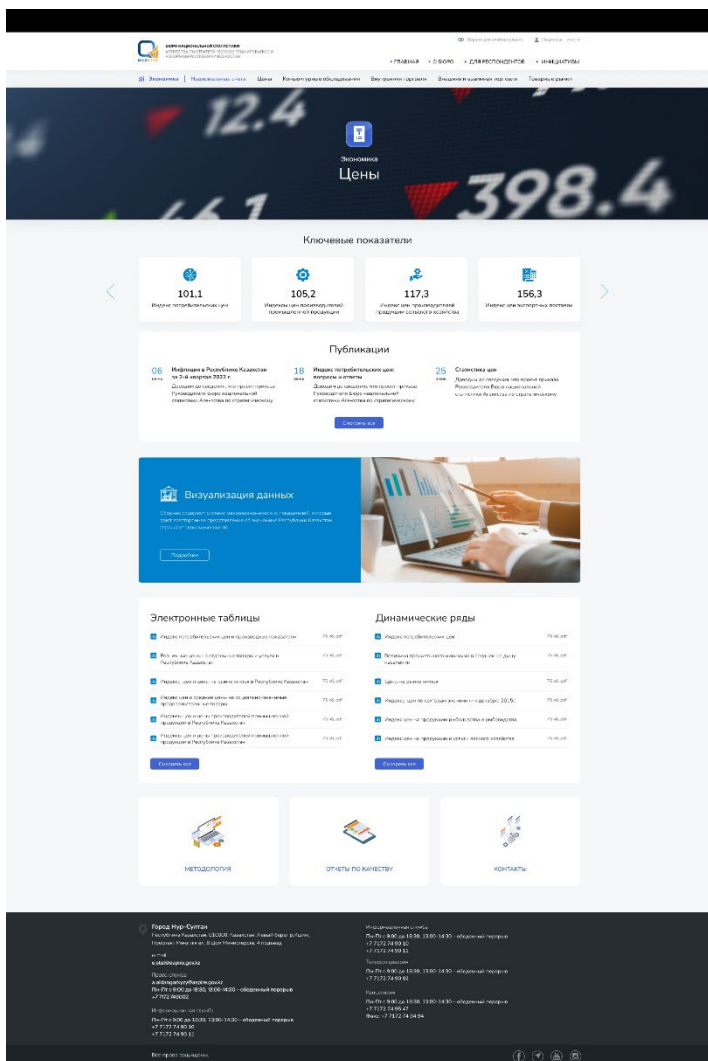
БЮРО НАЦИОНАЛЬНОЙ СТАТИСТИКИ
АГЕНТСТВА ПО СТРАТЕГИЧЕСКОМУ ПЛАНИРОВАНИЮ И РЕФОРМАМ РЕСПУБЛИКИ КАЗАХСТАН

Версия для слабовидящих   Войти

› ГЛАВНАЯ   › О БЮРО   › ДЛЯ РЕСПОНДЕНТОВ   › ИНИЦИАТИВЫ

Экономика | Национальные счета   Цены   Конъюнктурные обследования   Внутренняя торговля   Внешняя и взаимная торговля   Товарные рынки

12.4   398.4

Экономика
Цены

Ключевые показатели

101,1
Индекс потребительских цен

105,2
Индекс цен производителей промышленной продукции

117,3
Индекс цен производителей продукции сельского хозяйства

156,3
Индекс цен экспортных поставок

Публикации

06 июня
Инфляция в Республике Казахстан за 2-й квартал 2022 г.
Доводим до сведения, что проект приказа Руководителя Бюро национальной статистики Агентства по стратегическому

18 июня
Индекс потребительских цен: вопросы и ответы
Доводим до сведения, что проект приказа Руководителя Бюро национальной статистики Агентства по стратегическому

25 июня
Статистика цен
Доводим до сведения, что проект приказа Руководителя Бюро национальной статистики Агентства по стратегическому

Смотреть все

Визуализация данных
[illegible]
Подробнее

Электронные таблицы
Индекс потребительских цен и производных показателей   75 кб .pdf
Все индексы цен и тарифов на товары и услуги в Республике Казахстан   75 кб .pdf
Индексы цен и средних цен на жилье в Республике Казахстан   75 кб .pdf
Индекс цен и средние цены на отдельные виды продовольственных товаров   75 кб .pdf
Индексы цен на жилье сельскохозяйственной промышленной продукции   75 кб .pdf
Индексы цен на жилье сельскохозяйственной промышленной продукции в Республике Казахстан   75 кб .pdf
Смотреть все

Динамические ряды
Индекс потребительских цен   75 кб .pdf
Величина прожиточного минимума в случае по индексу населения   75 кб .pdf
Цены на рынке жилья   75 кб .pdf
Индексы цен по сопоставлению и индексу 2015   75 кб .pdf
Индексы цен на продукции рыболовства и рыбоводства   75 кб .pdf
Индексы цен на продукции и услуги лесного хозяйства   75 кб .pdf
Смотреть все

МЕТОДОЛОГИЯ

ОТЧЕТЫ ПО КАЧЕСТВУ

КОНТАКТЫ

Город Нур-Султан
Республика Казахстан, 010000, Казахстан, Левый берег р.Ишим, проспект Мангилик ел, 8 Дом Министерств, 4 подъезд

e-mail
stat@aspire.gov.kz

Пресс-служба
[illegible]
Пн-Пт с 9:00 до 18:30, 13:00-14:30 – обеденный перерыв
+7 7172 749002

Информационная служба
Пн-Пт с 9:00 до 18:30, 13:00-14:30 – обеденный перерыв
+7 7172 74 90 10
+7 7172 74 90 11

Информационная служба
Пн-Пт с 9:00 до 18:30, 13:00-14:30 – обеденный перерыв
+7 7172 74 90 10
+7 7172 74 90 11

Телефон доверия
Пн-Пт с 9:00 до 18:30, 13:00-14:30 – обеденный перерыв
+7 7172 74 90 92

Канцелярия
Пн-Пт с 9:00 до 18:30, 13:00-14:30 – обеденный перерыв
+7 7172 74 95 47
Факс: +7 7172 74 94 94

Все права защищены